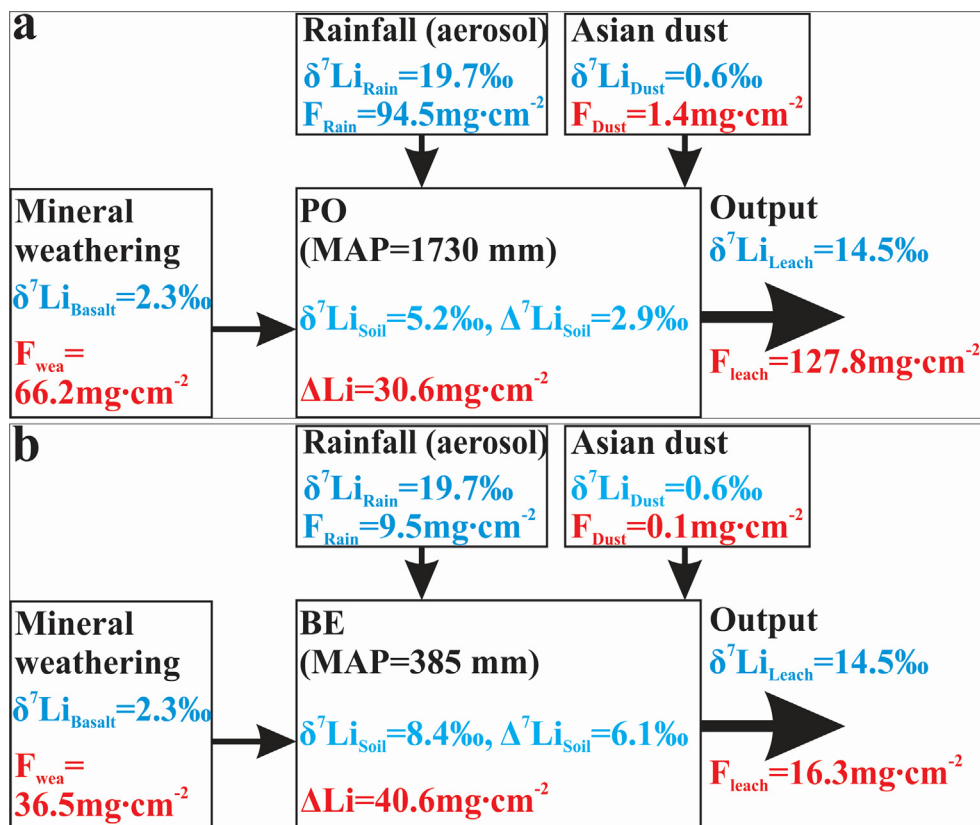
a

Rainfall (aerosol)
$\delta^7Li_{Rain}$=19.7‰
$F_{Rain}$=94.5mg·cm$^{-2}$

Asian dust
$\delta^7Li_{Dust}$=0.6‰
$F_{Dust}$=1.4mg·cm$^{-2}$

Mineral weathering
$\delta^7Li_{Basalt}$=2.3‰
$F_{wea}$= 66.2mg·cm$^{-2}$

PO
(MAP=1730 mm)
$\delta^7Li_{Soil}$=5.2‰, $\Delta^7Li_{Soil}$=2.9‰
ΔLi=30.6mg·cm$^{-2}$

Output
$\delta^7Li_{Leach}$=14.5‰
$F_{leach}$=127.8mg·cm$^{-2}$

b

Rainfall (aerosol)
$\delta^7Li_{Rain}$=19.7‰
$F_{Rain}$=9.5mg·cm$^{-2}$

Asian dust
$\delta^7Li_{Dust}$=0.6‰
$F_{Dust}$=0.1mg·cm$^{-2}$

Mineral weathering
$\delta^7Li_{Basalt}$=2.3‰
$F_{wea}$= 36.5mg·cm$^{-2}$

BE
(MAP=385 mm)
$\delta^7Li_{Soil}$=8.4‰, $\Delta^7Li_{Soil}$=6.1‰
ΔLi=40.6mg·cm$^{-2}$

Output
$\delta^7Li_{Leach}$=14.5‰
$F_{leach}$=16.3mg·cm$^{-2}$